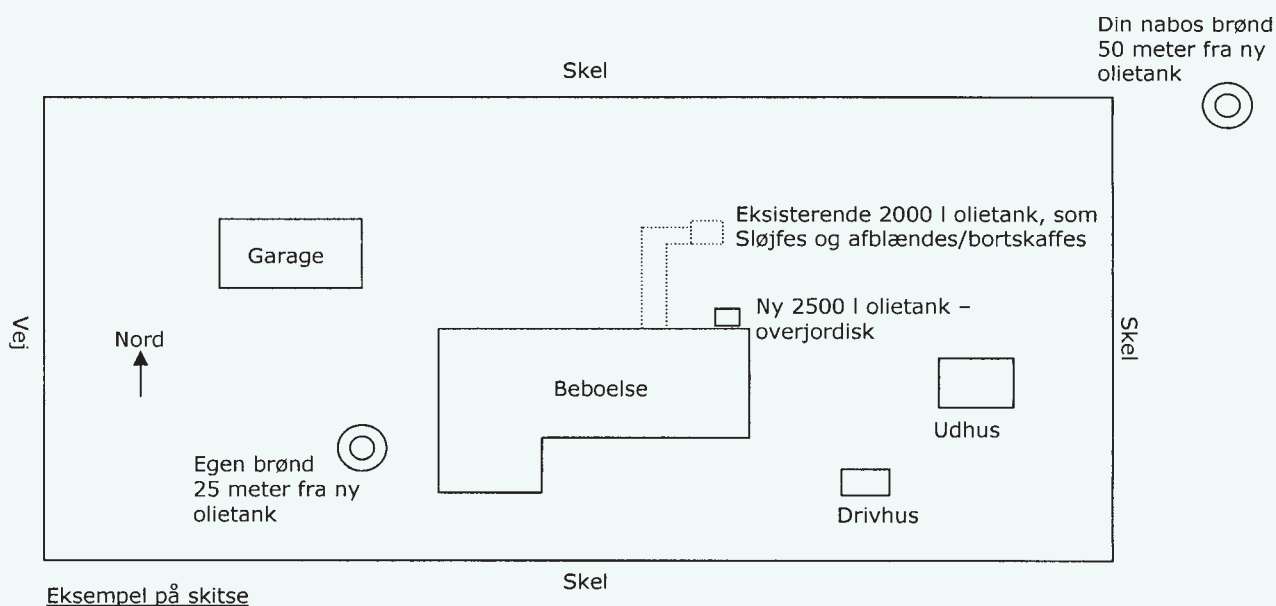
Din nabos brønd 50 meter fra ny olietank

Skel

Eksisterende 2000 l olietank, som Sløjfes og afblændes/bortskaffes

Garage

Ny 2500 l olietank – overjordisk

Vej

Nord

Skel

Beboelse

Udhus

Egen brønd 25 meter fra ny olietank

Drivhus

Skel

Eksempel på skitse